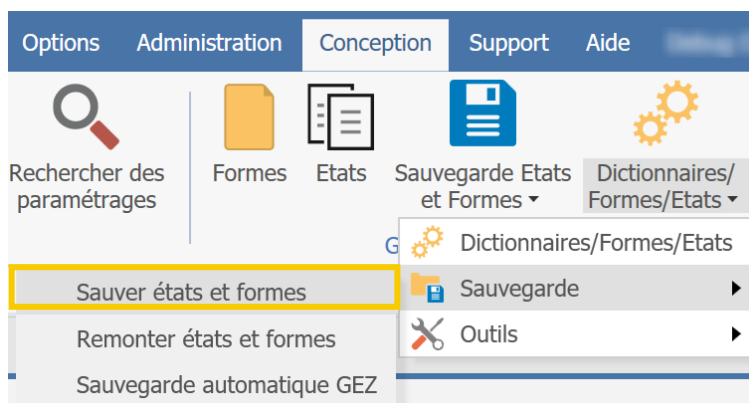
Options Administration Conception Support Aide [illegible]

Rechercher des paramétrages

Formes

Etats

Sauvegarde Etats et Formes

Dictionnaires/ Formes/Etats

G

Dictionnaires/Formes/Etats

Sauvegarde

Outils

Sauver états et formes

Remonter états et formes

Sauvegarde automatique GEZ